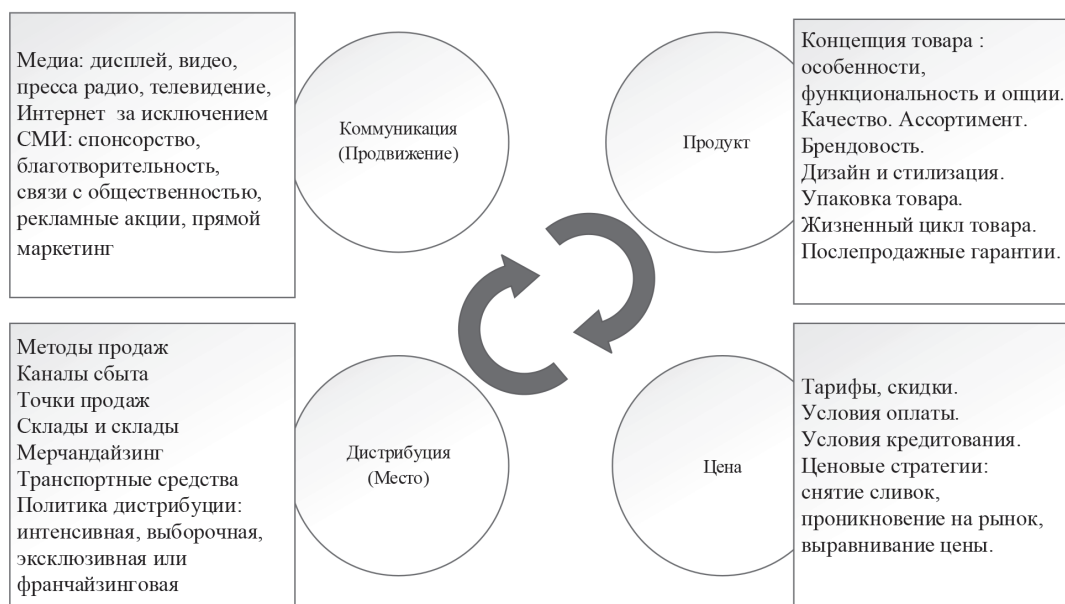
Медиа: дисплей, видео, пресса радио, телевидение, Интернет за исключением СМИ: спонсорство, благотворительность, связи с общественностью, рекламные акции, прямой маркетинг

Коммуникация (Продвижение)

Продукт

Концепция товара : особенности, функциональность и опции. Качество. Ассортимент. Брендовость. Дизайн и стилизация. Упаковка товара. Жизненный цикл товара. Послепродажные гарантии.

Методы продаж
Каналы сбыта
Точки продаж
Склады и склады
Мерчандайзинг
Транспортные средства
Политика дистрибуции: интенсивная, выборочная, эксклюзивная или франчайзинговая

Дистрибуция (Место)

Цена

Тарифы, скидки.
Условия оплаты.
Условия кредитования.
Ценовые стратегии: снятие сливок, проникновение на рынок, выравнивание цены.